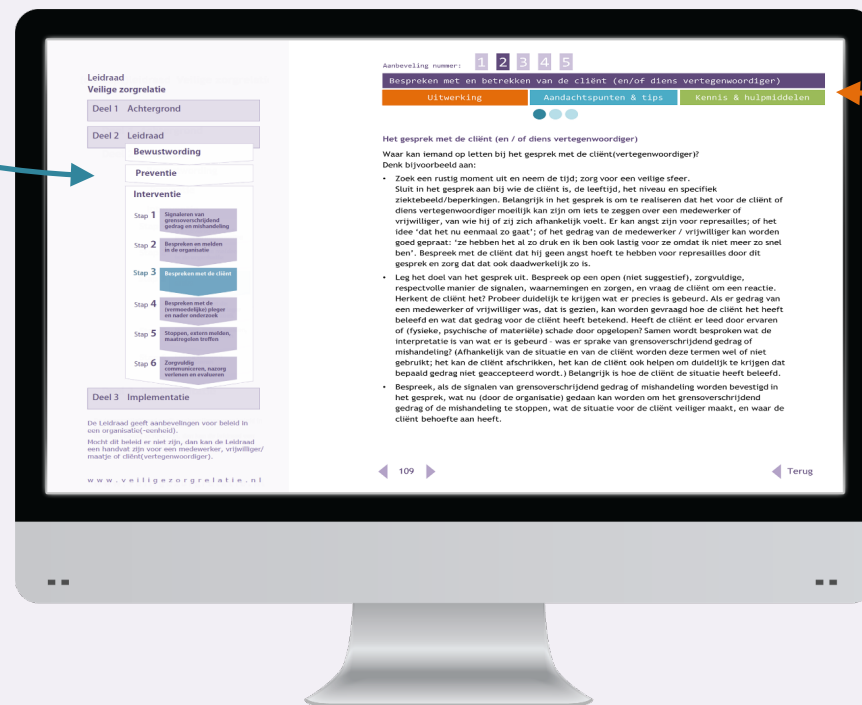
Leidraad
Veilige zorgrelatie

Deel 1 Achtergrond

Deel 2 Leidraad

Bewustwording

Preventie

Interventie

Stap 1 Signaleren van grensoverschrijdend gedrag en mishandeling

Stap 2 Bespreken en melden in de organisatie

Stap 3 Bespreken met de cliënt

Stap 4 Bespreken met de (vermoedelijke) pleger en nader onderzoek

Stap 5 Stoppen, ketens melden, maatregelen treffen

Stap 6 Zorgvuldig communiceren, nazorg verlenen en evalueren

Deel 3 Implementatie

De Leidraad geeft aanbevelingen voor beleid in een organisatie(-eenheid).

Mocht dit beleid er niet zijn, dan kan de Leidraad een handvat zijn voor een medewerker, vrijwilliger/maatje of cliënt(vertegenwoordiger).

www.veiligezorgrelatie.nl

Aanbeveling nummer: 1 2 3 4 5

Bespreken met en betrekken van de cliënt (en/of diens vertegenwoordiger)

Uitwerking | Aandachtspunten & tips | Kennis & hulpmiddelen

Het gesprek met de cliënt (en / of diens vertegenwoordiger)

Waar kan iemand op letten bij het gesprek met de cliënt(vertegenwoordiger)?
Denk bijvoorbeeld aan:

• Zoek een rustig moment uit en neem de tijd; zorg voor een veilige sfeer. Sluit in het gesprek aan bij wie de cliënt is, de leeftijd, het niveau en specifiek ziektebeeld/beperkingen. Belangrijk in het gesprek is om te realiseren dat het voor de cliënt of diens vertegenwoordiger moeilijk kan zijn om iets te zeggen over een medewerker of vrijwilliger, van wie hij of zij zich afhankelijk voelt. Er kan angst zijn voor represailles; of het idee 'dat het nu eenmaal zo gaat'; of het gedrag van de medewerker / vrijwilliger kan worden goed gepraat: 'ze hebben het al zo druk en ik ben ook lastig voor ze omdat ik niet meer zo snel ben'. Bespreek met de cliënt dat hij geen angst hoeft te hebben voor represailles door dit gesprek en zorg dat dat ook daadwerkelijk zo is.

• Leg het doel van het gesprek uit. Bespreek op een open (niet suggestief), zorgvuldige, respectvolle manier de signalen, waarnemingen en zorgen, en vraag de cliënt om een reactie. Herkent de cliënt het? Probeer duidelijk te krijgen wat er precies is gebeurd. Als er gedrag van een medewerker of vrijwilliger was, dat is gezien, kan worden gevraagd hoe de cliënt het heeft beleefd en wat dat gedrag voor de cliënt heeft betekend. Heeft de cliënt er leed door ervaren of (fysieke, psychische of materiële) schade door opgelopen? Samen wordt besproken wat de interpretatie is van wat er is gebeurd - was er sprake van grensoverschrijdend gedrag of mishandeling? (Afhankelijk van de situatie en van de cliënt worden deze termen wel of niet gebruikt; het kan de cliënt afschrikken, het kan de cliënt ook helpen om duidelijk te krijgen dat bepaald gedrag niet geaccepteerd wordt.) Belangrijk is hoe de cliënt de situatie heeft beleefd.

• Bespreek, als de signalen van grensoverschrijdend gedrag of mishandeling worden bevestigd in het gesprek, wat nu (door de organisatie) gedaan kan worden om het grensoverschrijdend gedrag of de mishandeling te stoppen, wat de situatie voor de cliënt veiliger maakt, en waar de cliënt behoefte aan heeft.

109

Terug